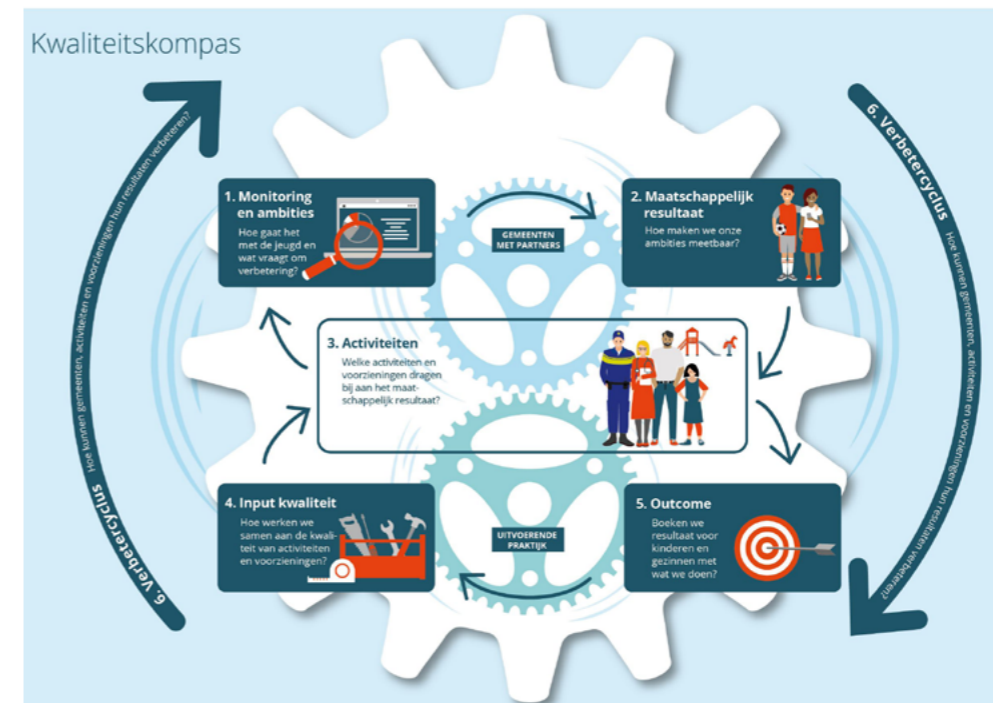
Kwaliteitskompas

6. Verbetercyclus
Hoe kunnen gemeenten, activiteiten en voorzieningen hun resultaten verbeteren?

1. Monitoring en ambities
Hoe gaat het met de jeugd en wat vraagt om verbetering?

GEMEENTEN MET PARTNERS

2. Maatschappelijk resultaat
Hoe maken we onze ambities meetbaar?

3. Activiteiten
Welke activiteiten en voorzieningen dragen bij aan het maatschappelijk resultaat?

4. Input kwaliteit
Hoe werken we samen aan de kwaliteit van activiteiten en voorzieningen?

UITVOERENDE PRAKTIJK

5. Outcome
Boeken we resultaat voor kinderen en gezinnen met wat we doen?

6. Verbetercyclus
Hoe kunnen gemeenten, activiteiten en voorzieningen hun resultaten verbeteren?